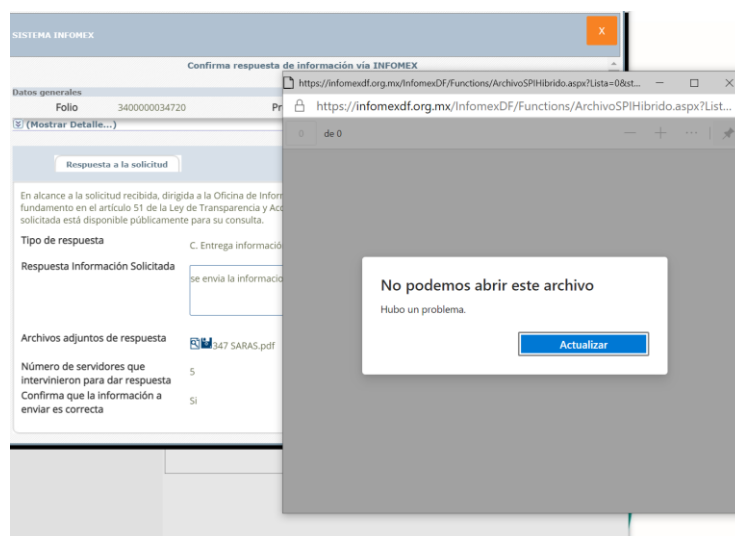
SISTEMA INFOMEX

X

Confirma respuesta de información vía INFOMEX

Datos generales

Folio 3400000034720 Pr

(Mostrar Detalle...)

Respuesta a la solicitud

En alcance a la solicitud recibida, dirigida a la Oficina de Infor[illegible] fundamento en el artículo 51 de la Ley de Transparencia y Ac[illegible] solicitada está disponible públicamente para su consulta.

Tipo de respuesta C. Entrega informació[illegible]

Respuesta Información Solicitada se envia la informacio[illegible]

Archivos adjuntos de respuesta 347 SARAS.pdf

Número de servidores que intervinieron para dar respuesta 5

Confirma que la información a enviar es correcta Si

https://infomexdf.org.mx/InfomexDF/Functions/ArchivoSPIHibrido.aspx?Lista=0&st...

https://infomexdf.org.mx/InfomexDF/Functions/ArchivoSPIHibrido.aspx?List...

0 de 0

No podemos abrir este archivo

Hubo un problema.

Actualizar